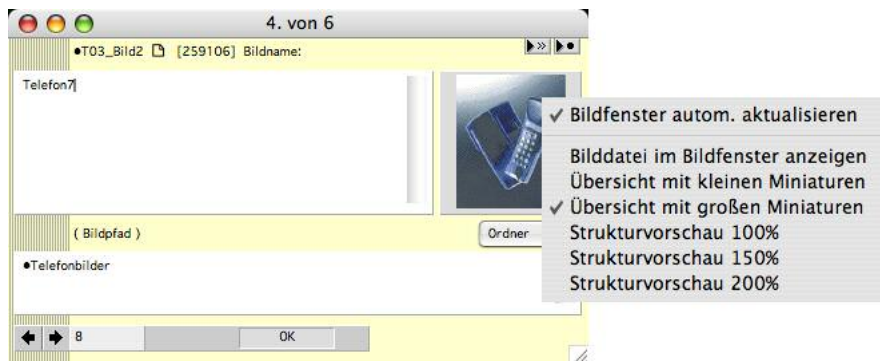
4. von 6

•T03_Bild2 [259106] Bildname:

Telefon7

( Bildpfad )

Ordner

•Telefonbilder

8

OK

✓ Bildfenster autom. aktualisieren

Bilddatei im Bildfenster anzeigen
Übersicht mit kleinen Miniaturen
✓ Übersicht mit großen Miniaturen
Strukturvorschau 100%
Strukturvorschau 150%
Strukturvorschau 200%